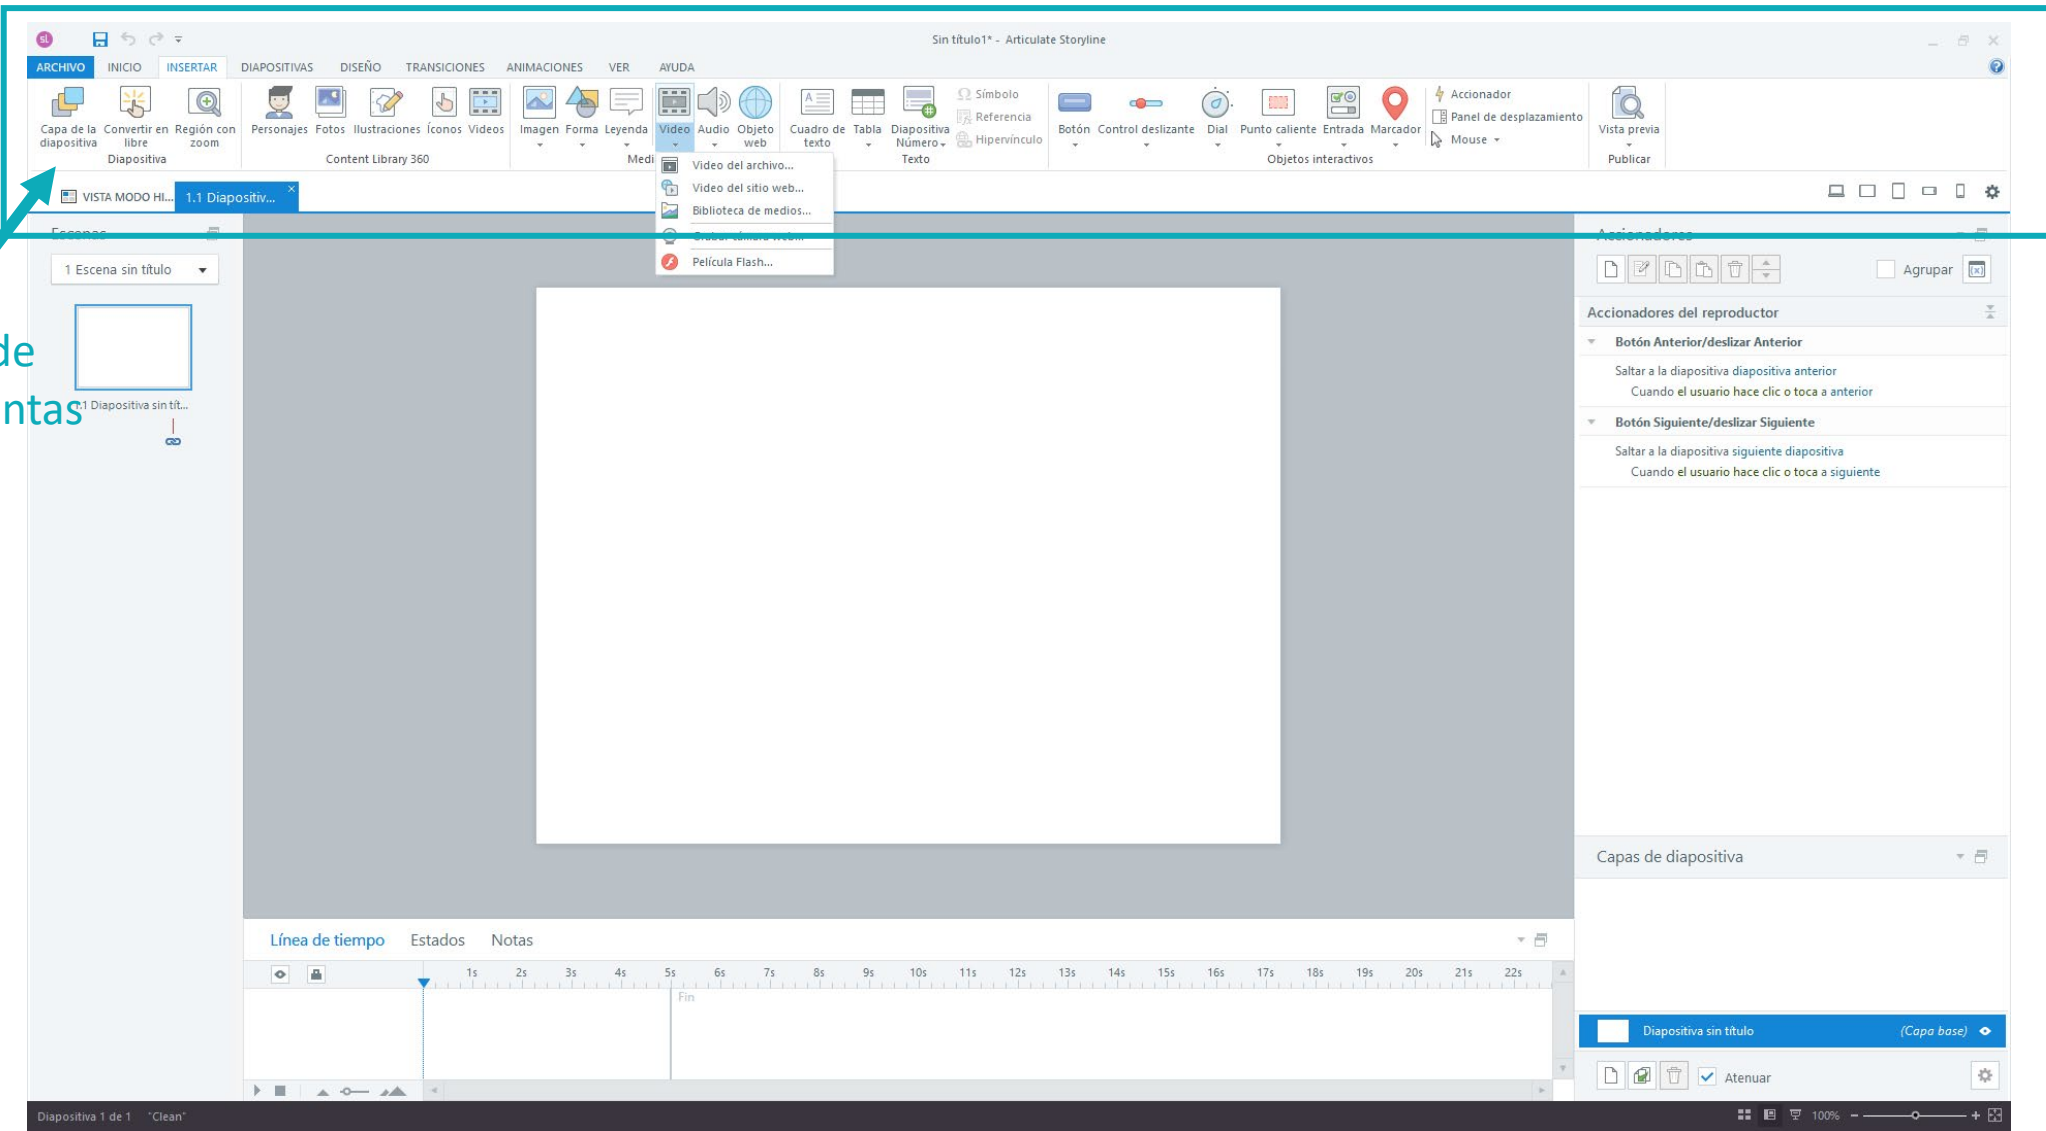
Sin título1* - Articulate Storyline

ARCHIVO INICIO INSERTAR DIAPOSITIVAS DISEÑO TRANSICIONES ANIMACIONES VER AYUDA

Capa de la diapositiva Convertir en libre Región con zoom
Diapositiva
Personajes Fotos Ilustraciones Íconos Videos
Content Library 360
Imagen Forma Leyenda Video Audio Objeto web
Medi
Cuadro de texto Tabla Diapositiva Número
Símbolo Referencia Hipervínculo
Texto
Botón Control deslizante Dial Punto caliente Entrada Marcador
Objetos interactivos
Accionador Panel de desplazamiento Mouse
Vista previa
Publicar

Video del archivo...
Video del sitio web...
Biblioteca de medios...
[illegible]
Película Flash...

VISTA MODO HI... 1.1 Diapositiv...

Escenas
1 Escena sin título
1.1 Diapositiva sin tít...

de
ntas

Accionadores
Agrupar
Accionadores del reproductor
Botón Anterior/deslizar Anterior
Saltar a la diapositiva diapositiva anterior
Cuando el usuario hace clic o toca a anterior
Botón Siguiente/deslizar Siguiente
Saltar a la diapositiva siguiente diapositiva
Cuando el usuario hace clic o toca a siguiente

Capas de diapositiva
Diapositiva sin título (Capa base)
Atenuar

Línea de tiempo Estados Notas
1s 2s 3s 4s 5s 6s 7s 8s 9s 10s 11s 12s 13s 14s 15s 16s 17s 18s 19s 20s 21s 22s
Fin

Diapositiva 1 de 1 "Clean"
100%